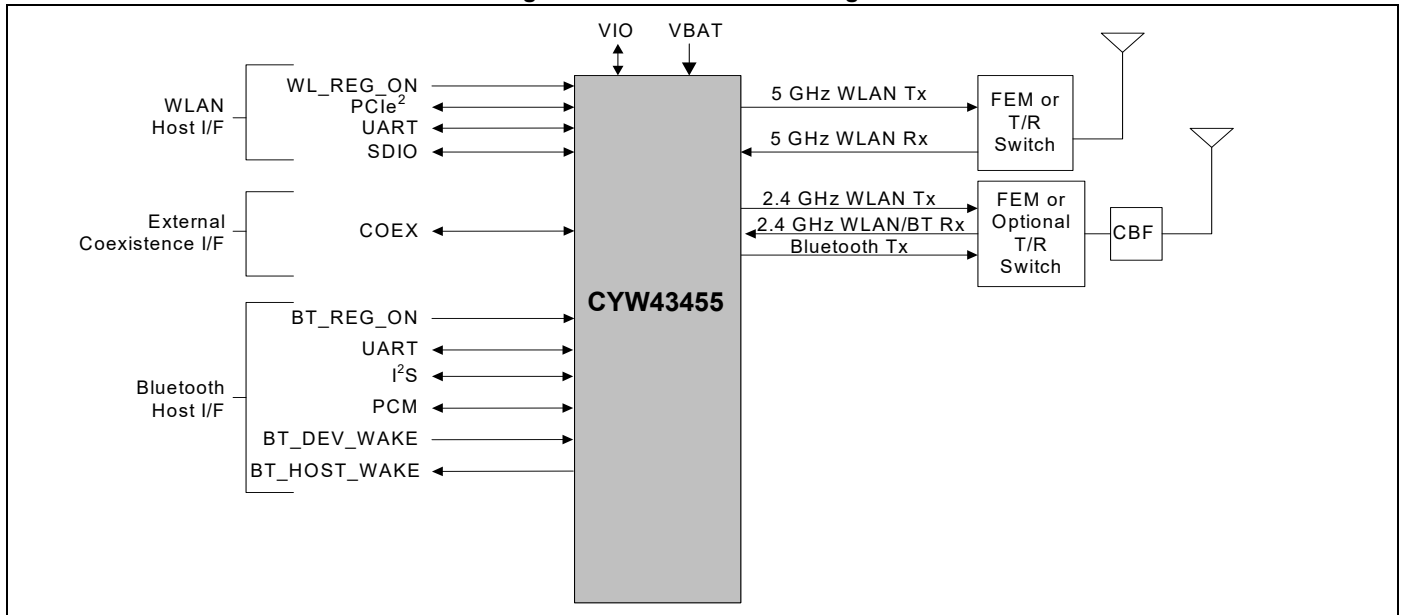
VIO
VBAT

WLAN Host I/F
WL_REG_ON
PCIe$^2$
UART
SDIO

External Coexistence I/F
COEX

Bluetooth Host I/F
BT_REG_ON
UART
I$^2$S
PCM
BT_DEV_WAKE
BT_HOST_WAKE

CYW43455

5 GHz WLAN Tx
5 GHz WLAN Rx
FEM or T/R Switch

2.4 GHz WLAN Tx
2.4 GHz WLAN/BT Rx
Bluetooth Tx
FEM or Optional T/R Switch
CBF